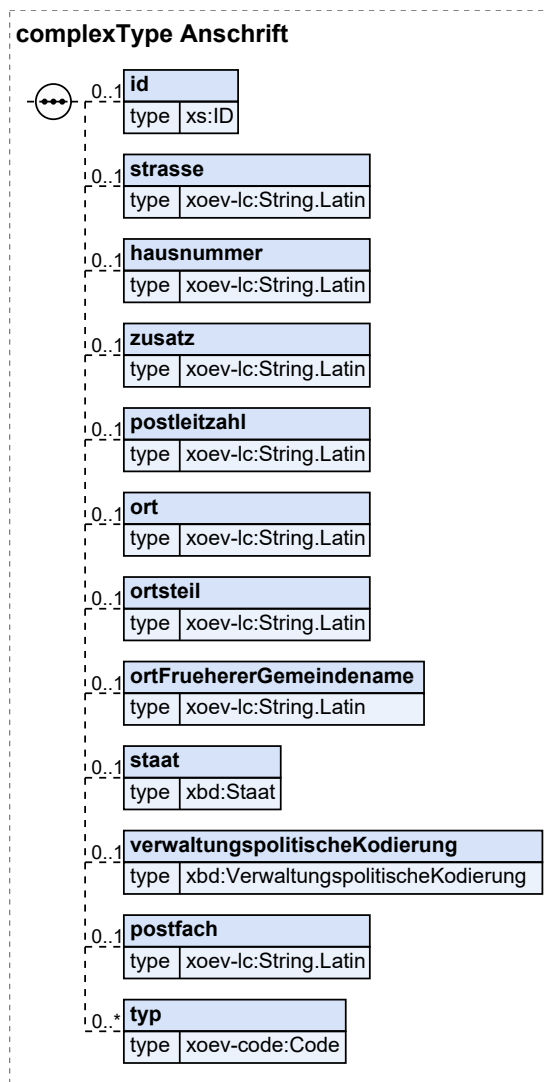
complexType Anschrift

0..1 id
type xs:ID

0..1 strasse
type xoev-lc:String.Latin

0..1 hausnummer
type xoev-lc:String.Latin

0..1 zusatz
type xoev-lc:String.Latin

0..1 postleitzahl
type xoev-lc:String.Latin

0..1 ort
type xoev-lc:String.Latin

0..1 ortsteil
type xoev-lc:String.Latin

0..1 ortFruehererGemeindename
type xoev-lc:String.Latin

0..1 staat
type xbd:Staat

0..1 verwaltungspolitischeKodierung
type xbd:VerwaltungspolitischeKodierung

0..1 postfach
type xoev-lc:String.Latin

0..* typ
type xoev-code:Code